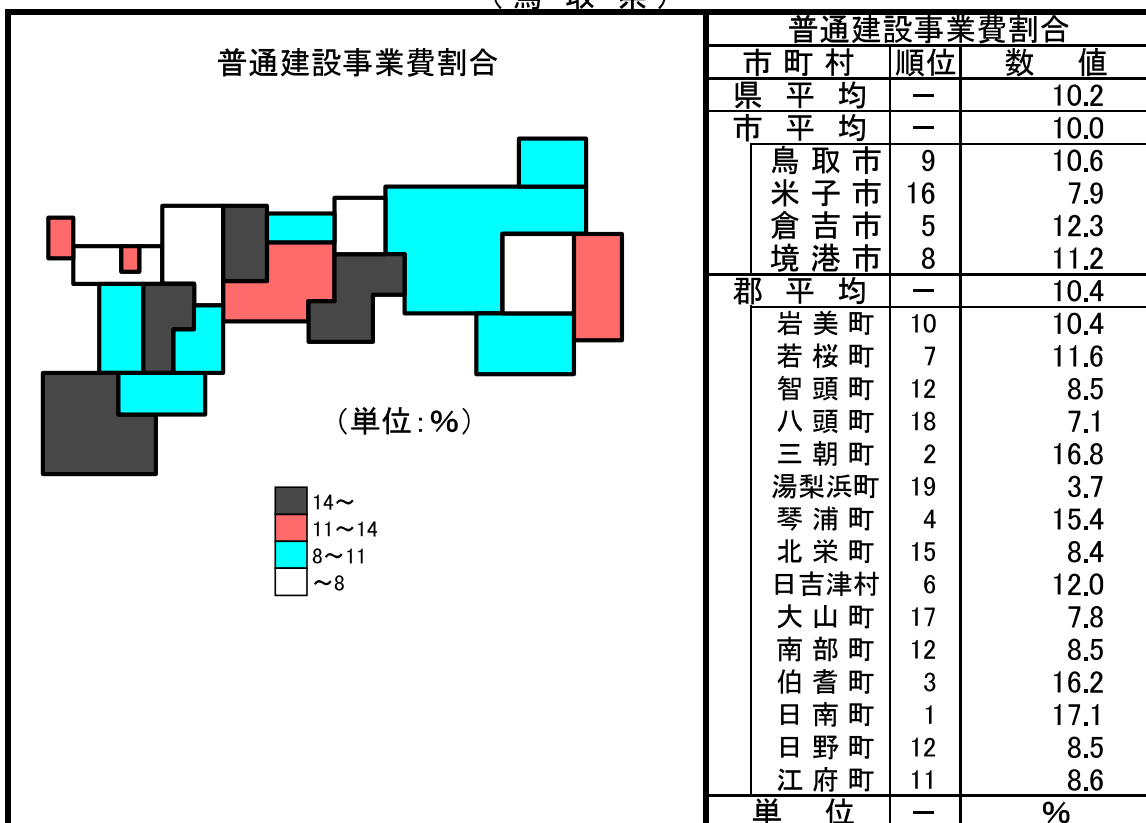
（鳥 取 県）

普通建設事業費割合

（単位：%）

14～
11～14
8～11
～8

普通建設事業費割合

| 市町村 | 順位 | 数値 |
|---|---|---|
| 県平均 | － | 10.2 |
| 市平均 | － | 10.0 |
| 鳥取市 | 9 | 10.6 |
| 米子市 | 16 | 7.9 |
| 倉吉市 | 5 | 12.3 |
| 境港市 | 8 | 11.2 |
| 郡平均 | － | 10.4 |
| 岩美町 | 10 | 10.4 |
| 若桜町 | 7 | 11.6 |
| 智頭町 | 12 | 8.5 |
| 八頭町 | 18 | 7.1 |
| 三朝町 | 2 | 16.8 |
| 湯梨浜町 | 19 | 3.7 |
| 琴浦町 | 4 | 15.4 |
| 北栄町 | 15 | 8.4 |
| 日吉津村 | 6 | 12.0 |
| 大山町 | 17 | 7.8 |
| 南部町 | 12 | 8.5 |
| 伯耆町 | 3 | 16.2 |
| 日南町 | 1 | 17.1 |
| 日野町 | 12 | 8.5 |
| 江府町 | 11 | 8.6 |
| 単位 | － | % |